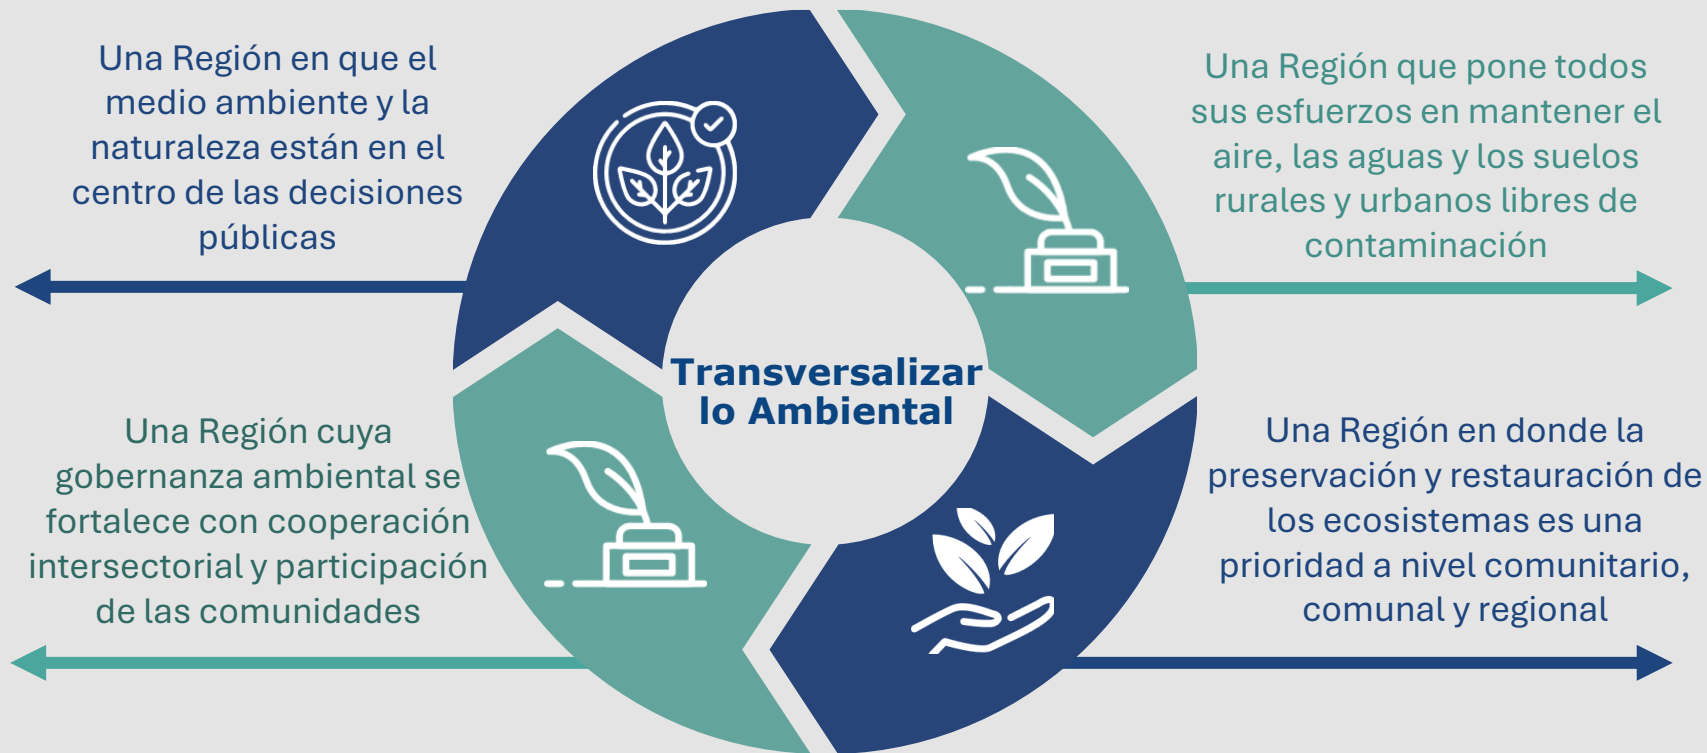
Una Región en que el medio ambiente y la naturaleza están en el centro de las decisiones públicas

Una Región que pone todos sus esfuerzos en mantener el aire, las aguas y los suelos rurales y urbanos libres de contaminación

Transversalizar lo Ambiental

Una Región cuya gobernanza ambiental se fortalece con cooperación intersectorial y participación de las comunidades

Una Región en donde la preservación y restauración de los ecosistemas es una prioridad a nivel comunitario, comunal y regional